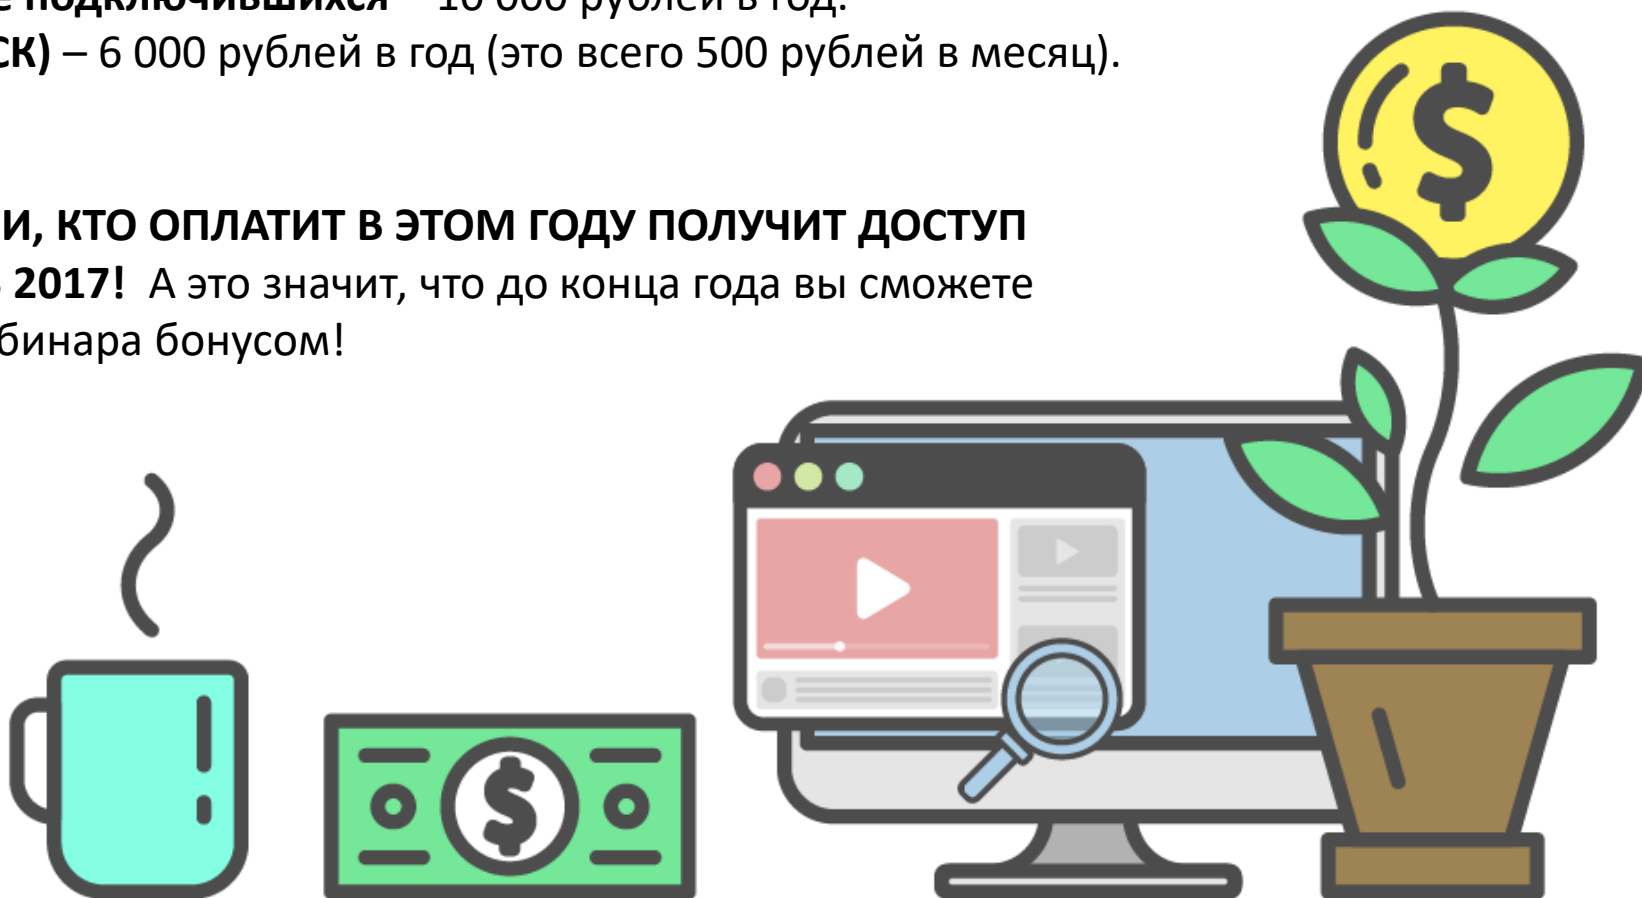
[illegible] подключившихся – 10 000 рублей в год.
СК) – 6 000 рублей в год (это всего 500 рублей в месяц).

И, КТО ОПЛАТИТ В ЭТОМ ГОДУ ПОЛУЧИТ ДОСТУП
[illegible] 2017! А это значит, что до конца года вы сможете
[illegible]бинара бонусом!